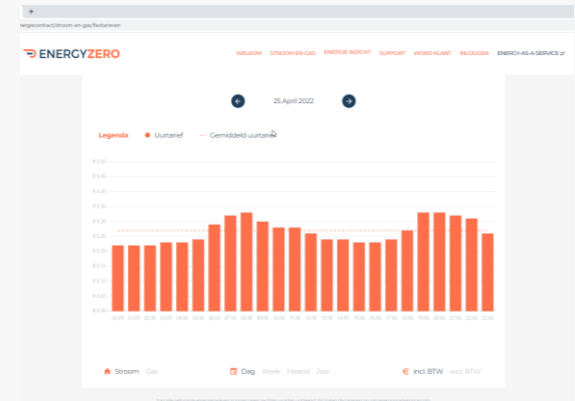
+

ergiecontract/stroom-en-gas/flextarieven

ENERGYZERO

WELKOM STROOM EN GAS ENERGIE-INZICHT SUPPORT WORD KLANT INLOGGEN ENERGY-AS-A-SERVICE

25 April 2022

Legenda Uurtarief Gemiddeld uurtarief

€ 0,50
€ 0,45
€ 0,40
€ 0,35
€ 0,30
€ 0,25
€ 0,20
€ 0,15
€ 0,10
€ 0,05
€ 0,00

00:00 01:00 02:00 03:00 04:00 05:00 06:00 07:00 08:00 09:00 10:00 11:00 12:00 13:00 14:00 15:00 16:00 17:00 18:00 19:00 20:00 21:00 22:00 23:00

Stroom Gas

Dag Week Maand Jaar

incl. BTW excl. BTW

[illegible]